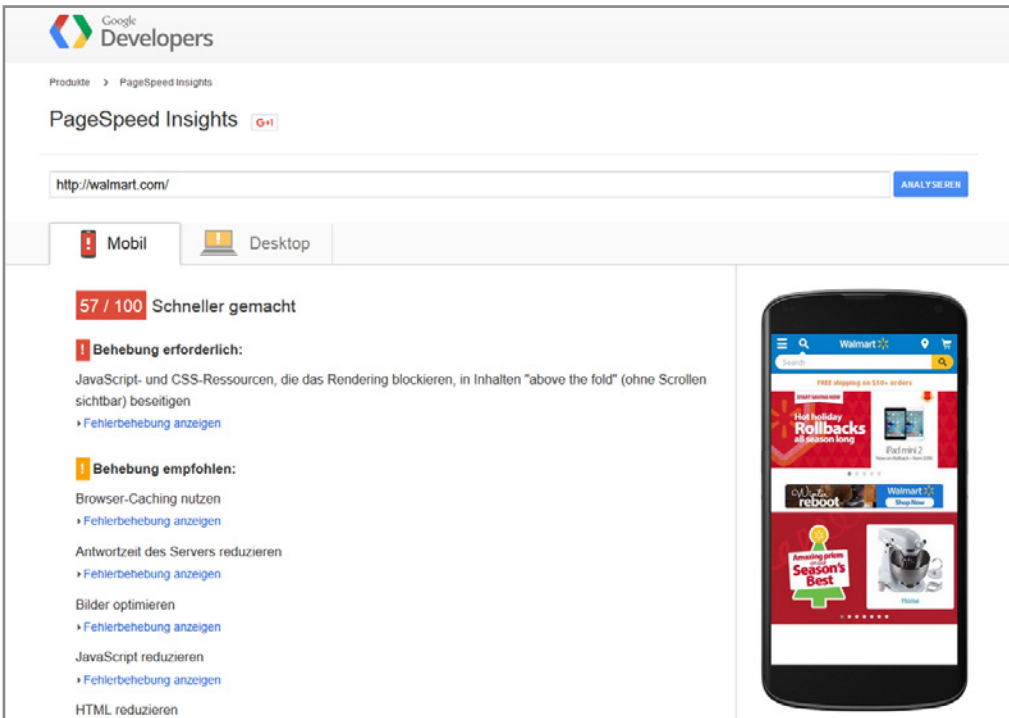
Google Developers

Produkte > PageSpeed Insights

PageSpeed Insights G+1

http://walmart.com/

ANALYSIEREN

Mobil

Desktop

57 / 100 Schneller gemacht

! Behebung erforderlich:

JavaScript- und CSS-Ressourcen, die das Rendering blockieren, in Inhalten "above the fold" (ohne Scrollen sichtbar) beseitigen

▸ Fehlerbehebung anzeigen

! Behebung empfohlen:

Browser-Caching nutzen

▸ Fehlerbehebung anzeigen

Antwortzeit des Servers reduzieren

▸ Fehlerbehebung anzeigen

Bilder optimieren

▸ Fehlerbehebung anzeigen

JavaScript reduzieren

▸ Fehlerbehebung anzeigen

HTML reduzieren

Walmart

Search

FREE shipping on $50+ orders

Hot holiday Rollbacks all season long

iPad mini 2

Winter reboot

Walmart

Shop Now

Amazing prices on our Season's Best

Home